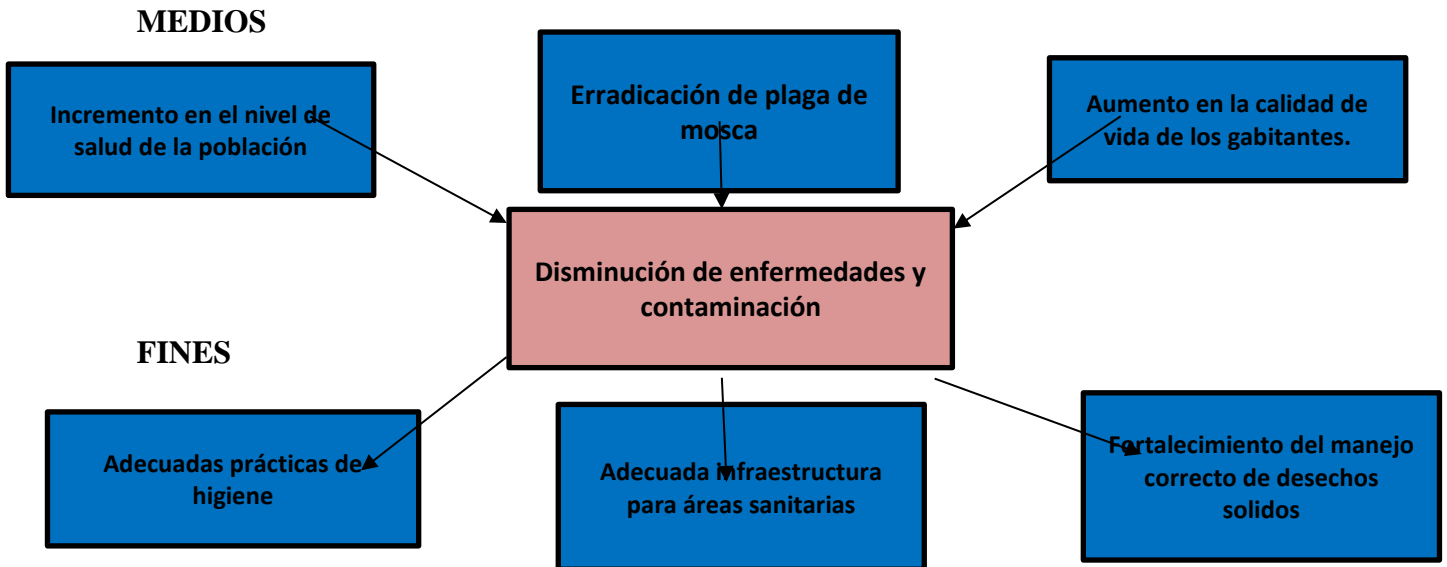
MEDIOS

Incremento en el nivel de salud de la población

Erradicación de plaga de mosca

Aumento en la calidad de vida de los gabitantes.

Disminución de enfermedades y contaminación

FINES

Adecuadas prácticas de higiene

Adecuada infraestructura para áreas sanitarias

Fortalecimiento del manejo correcto de desechos solidos